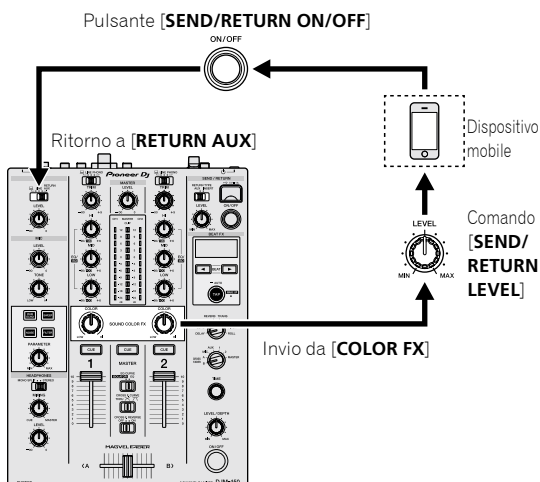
Pulsante [**SEND/RETURN ON/OFF**]

ON/OFF

Ritorno a [**RETURN AUX**]

Dispositivo mobile

LEVEL

MIN

MAX

Comando [**SEND/ RETURN LEVEL**]

Invio da [**COLOR FX**]

Pioneer DJ

SOUND COLOR FX

MASTER

CUE

1

2

HEADPHONES

PARAMETER

MAGVEL FADER

SEND / RETURN

BEAT FX

ON/OFF

LEVEL/DEPTH